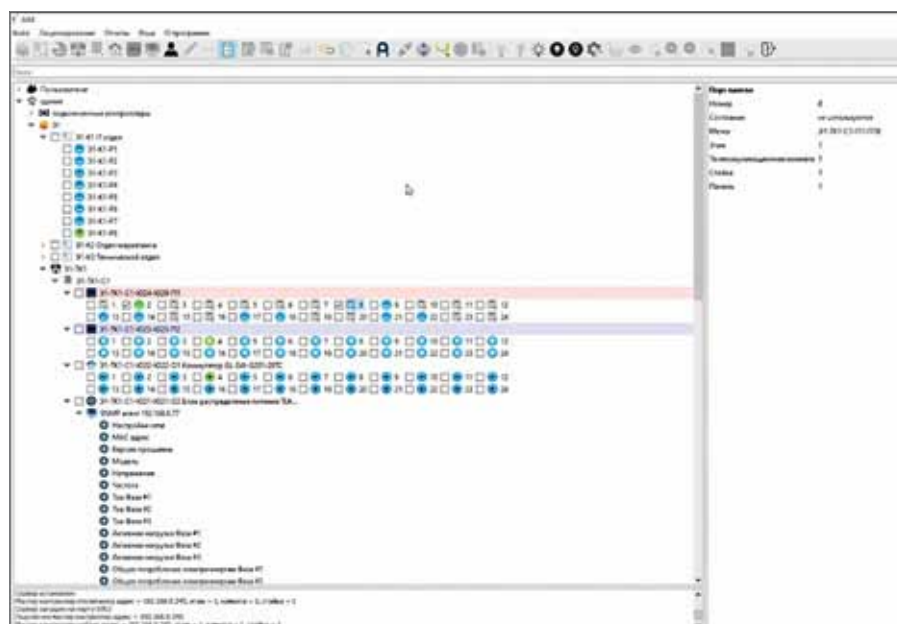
Файл Редактирование Отчеты Вид О программе

Поиск

Пользователи
Здания
Подключенные устройства
01
01-01 IT отдел
01-01-01
01-01-02
01-01-03
01-01-04
01-01-05
01-01-06
01-01-07
01-01-08
01-02 Отдел маркетинга
01-03 Технический отдел
01-ТК1
01-ТК1-С1
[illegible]
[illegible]
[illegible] Коммутатор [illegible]
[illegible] Блок распределения питания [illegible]
SNMP агент 192.168.0.77
Настройки сети
MAC адрес
Версия прошивки
Модель
Напряжение
Частота
Ток Фаза #1
Ток Фаза #2
Ток Фаза #3
Активная нагрузка Фаза #1
Активная нагрузка Фаза #2
Активная нагрузка Фаза #3
Общее потребление электроэнергии Фаза #1
Общее потребление электроэнергии Фаза #2

Порт панели
Номер 8
Состояние не используется
Метка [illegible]
Этаж 1
Телекоммуникационная комната 1
Стойка 1
Панель 1

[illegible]